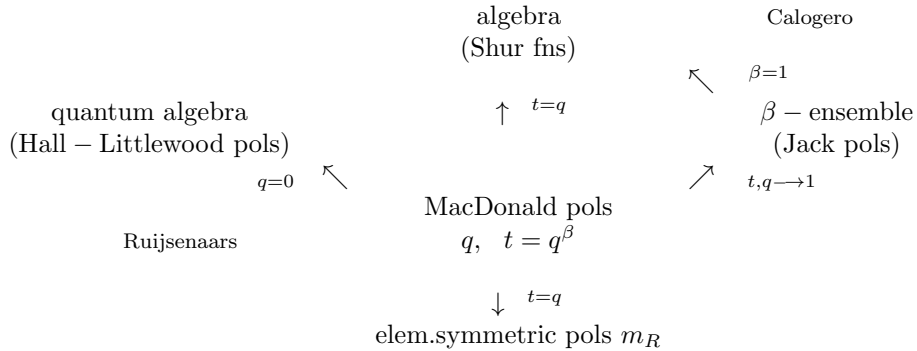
algebra
(Shur fns)

Calogero

$\nwarrow$ $\beta=1$

quantum algebra
(Hall − Littlewood pols)

$\uparrow$ $t=q$

$\beta-$ ensemble
(Jack pols)

$q=0$ $\nwarrow$

$\nearrow$ $t,q\longrightarrow 1$

MacDonald pols
$q, \quad t=q^{\beta}$

Ruijsenaars

$\downarrow$ $t=q$

elem.symmetric pols $m_R$